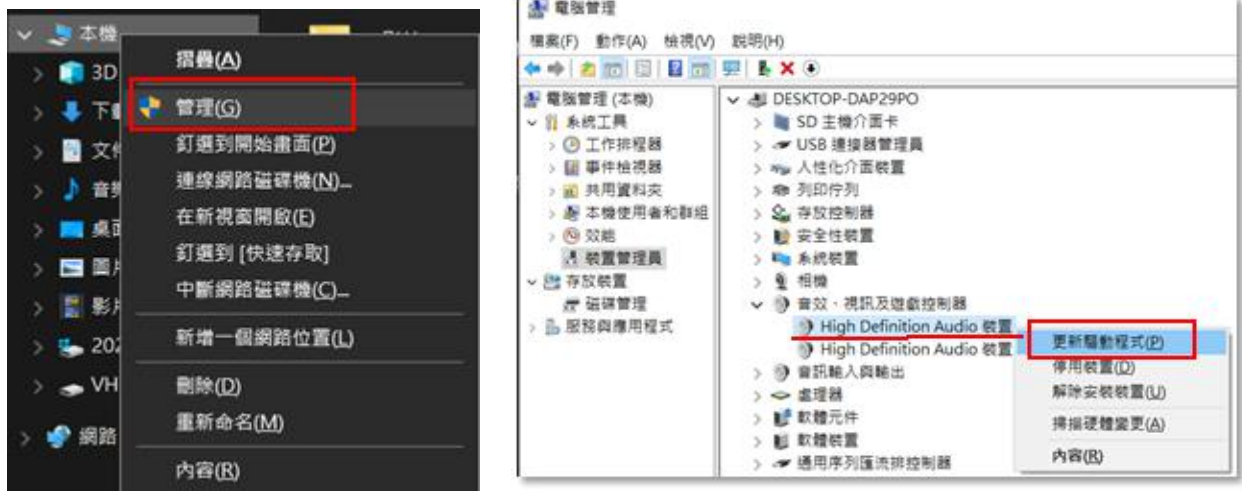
本機
3D
下載
文件
音樂
桌面
圖片
影片
202
VH
網路

摺疊(A)
管理(G)
釘選到開始畫面(P)
連線網路磁碟機(N)...
在新視窗開啟(E)
釘選到 [快速存取]
中斷網路磁碟機(C)...
新增一個網路位置(L)
刪除(D)
重新命名(M)
內容(R)

電腦管理
檔案(F) 動作(A) 檢視(V) 說明(H)
電腦管理 (本機)
系統工具
工作排程器
事件檢視器
共用資料夾
本機使用者和群組
效能
裝置管理員
存放裝置
磁碟管理
服務與應用程式

DESKTOP-DAP29PO
SD 主機介面卡
USB 連接器管理員
人性化介面裝置
列印佇列
存放控制器
安全性裝置
系統裝置
相機
音效，視訊及遊戲控制器
High Definition Audio 裝置
High Definition Audio 裝置
音訊輸入與輸出
處理器
軟體元件
軟體裝置
通用序列匯流排控制器

更新驅動程式(P)
停用裝置(D)
解除安裝裝置(U)
掃描硬體變更(A)
內容(R)